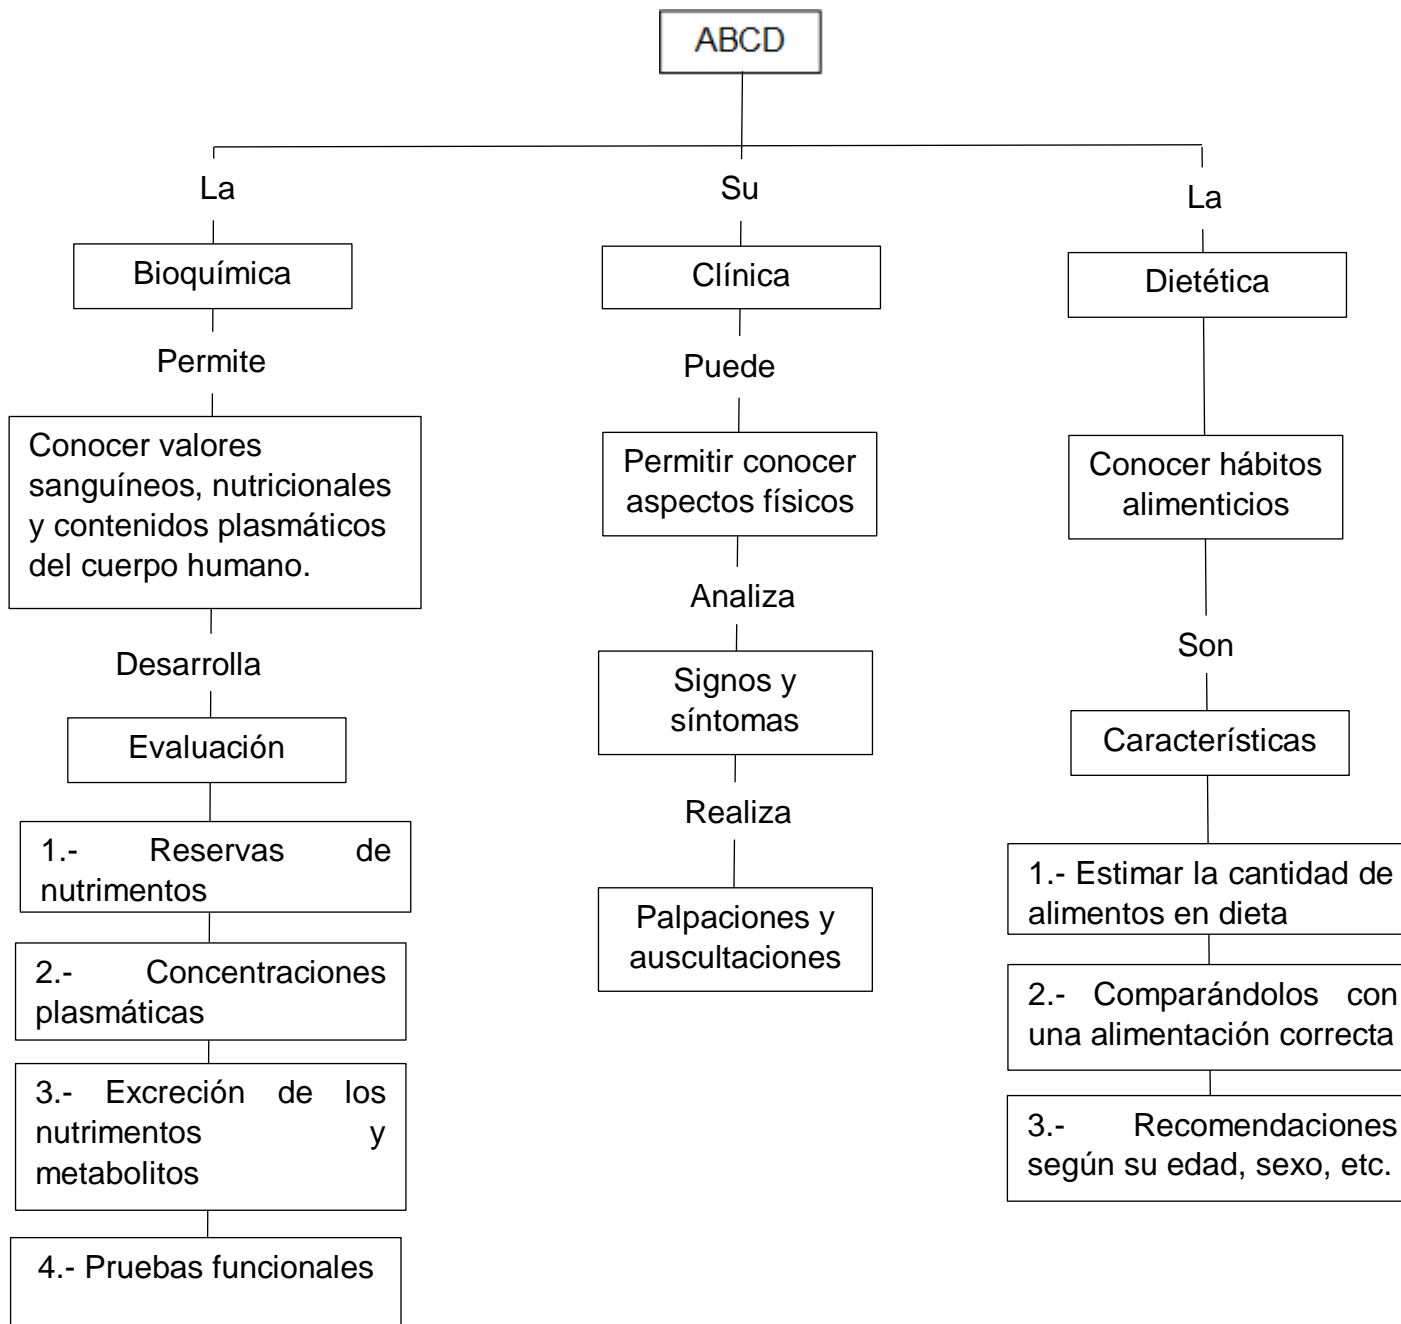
ABCD

La

Bioquímica

Permite

Conocer valores sanguíneos, nutricionales y contenidos plasmáticos del cuerpo humano.

Desarrolla

Evaluación

1.- Reservas de nutrimentos

2.- Concentraciones plasmáticas

3.- Excreción de los nutrimentos y metabolitos

4.- Pruebas funcionales

Su

Clínica

Puede

Permitir conocer aspectos físicos

Analiza

Signos y síntomas

Realiza

Palpaciones y auscultaciones

La

Dietética

Conocer hábitos alimenticios

Son

Características

1.- Estimar la cantidad de alimentos en dieta

2.- Comparándolos con una alimentación correcta

3.- Recomendaciones según su edad, sexo, etc.